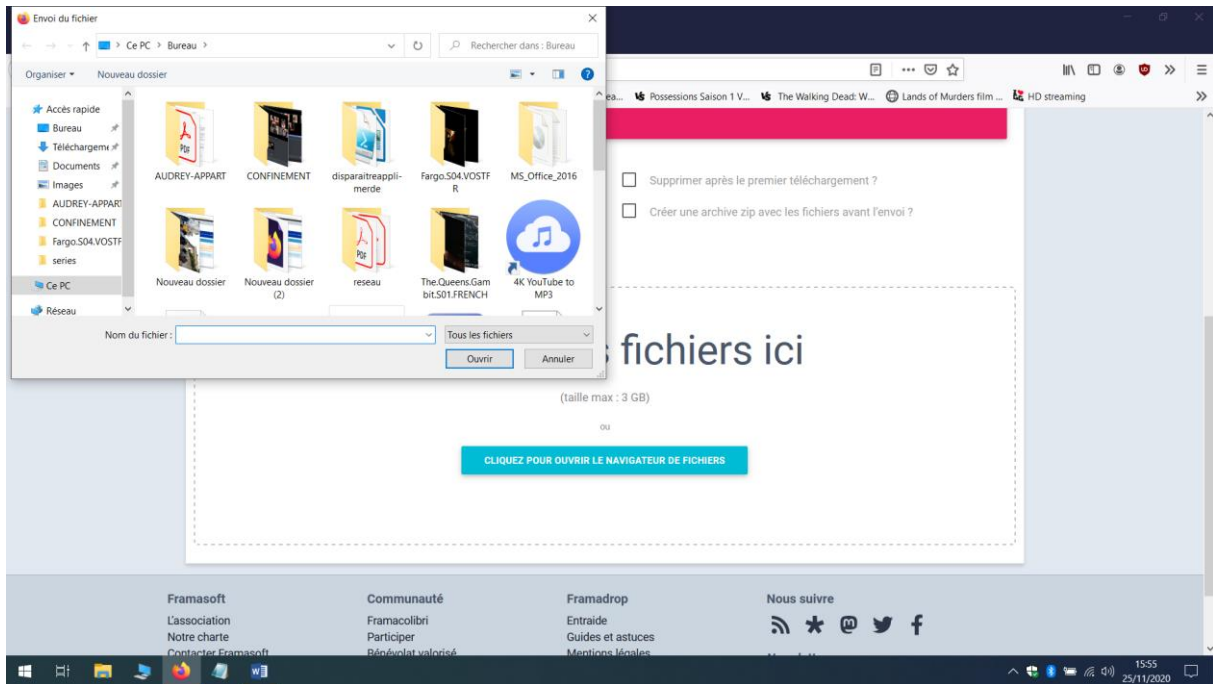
Envoi du fichier

Ce PC > Bureau >

Rechercher dans : Bureau

Organiser ▾ Nouveau dossier

Accès rapide
Bureau
Téléchargeme
Documents
Images
AUDREY-APPART
CONFINEMENT
Fargo.S04.VOSTF
series
Ce PC
Réseau

AUDREY-APPART
CONFINEMENT
disparaitreappli-merde
Fargo.S04.VOSTFR
MS_Office_2016
Nouveau dossier
Nouveau dossier (2)
reseau
The.Queens.Gambit.S01.FRENCH
4K YouTube to MP3

Nom du fichier :
Tous les fichiers
Ouvrir
Annuler

ea... Possessions Saison 1 V... The Walking Dead: W... Lands of Murders film ... HD streaming

Supprimer après le premier téléchargement ?
Créer une archive zip avec les fichiers avant l'envoi ?

s fichiers ici

(taille max : 3 GB)

ou

CLIQUEZ POUR OUVRIR LE NAVIGATEUR DE FICHIERS

Framasoft
L'association
Notre charte
Contacter Framasoft

Communauté
Framacolibri
Participer
Bénévolat valorisé

Framadrop
Entraide
Guides et astuces
Mentions légales

Nous suivre

15:55
25/11/2020